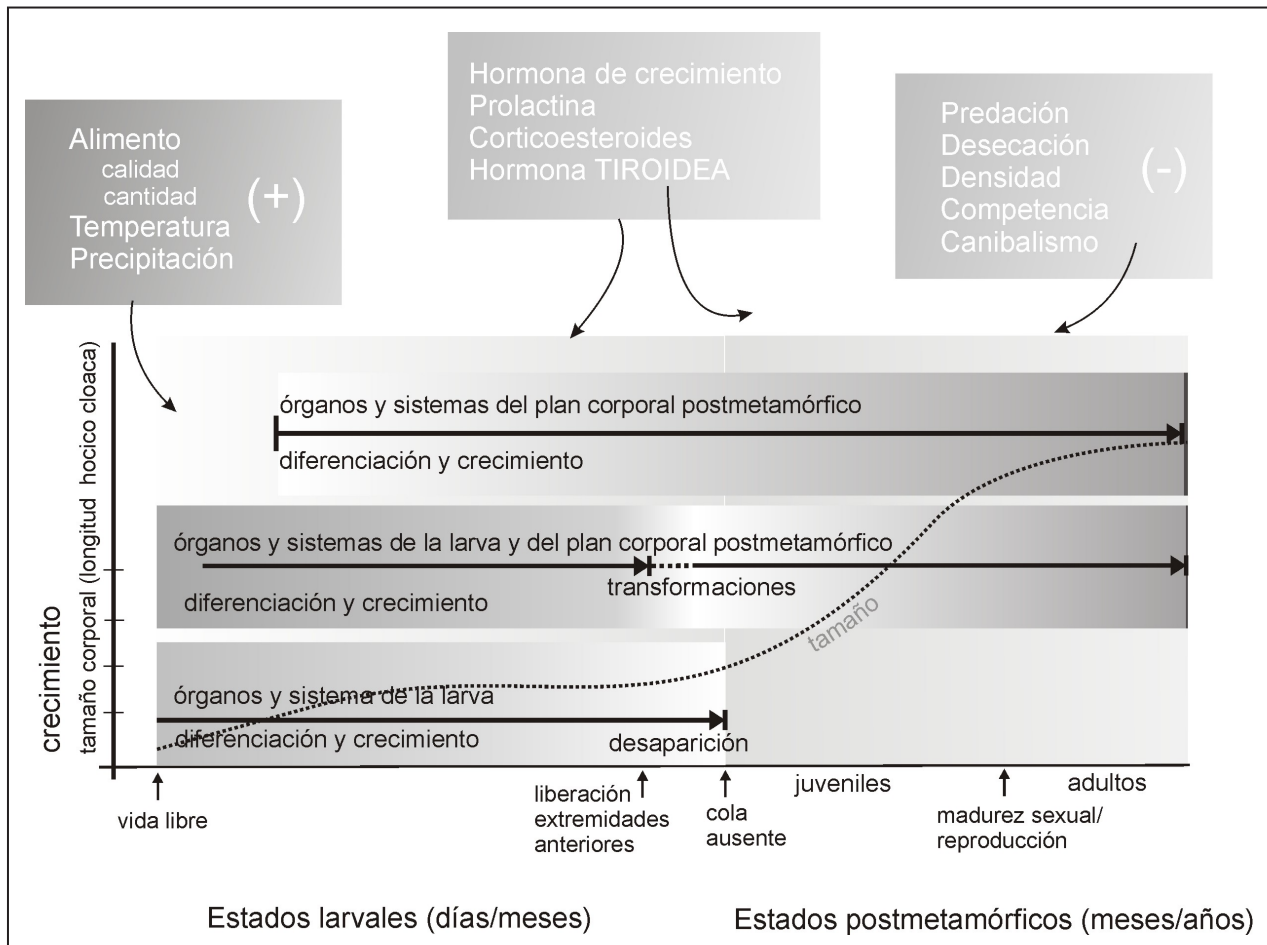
Alimento
calidad
cantidad
Temperatura
Precipitación
(+)

Hormona de crecimiento
Prolactina
Corticoesteroides
Hormona TIROIDEA

Predación
Desecación
Densidad
Competencia
Canibalismo
(-)

crecimiento
tamaño corporal (longitud hocico cloaca)

órganos y sistemas del plan corporal postmetamórfico
diferenciación y crecimiento

órganos y sistemas de la larva y del plan corporal postmetamórfico
transformaciones
diferenciación y crecimiento

tamaño

órganos y sistema de la larva
diferenciación y crecimiento
desaparición

vida libre
liberación extremidades anteriores
cola ausente
juveniles
madurez sexual/ reproducción
adultos

Estados larvales (días/meses)
Estados postmetamórficos (meses/años)